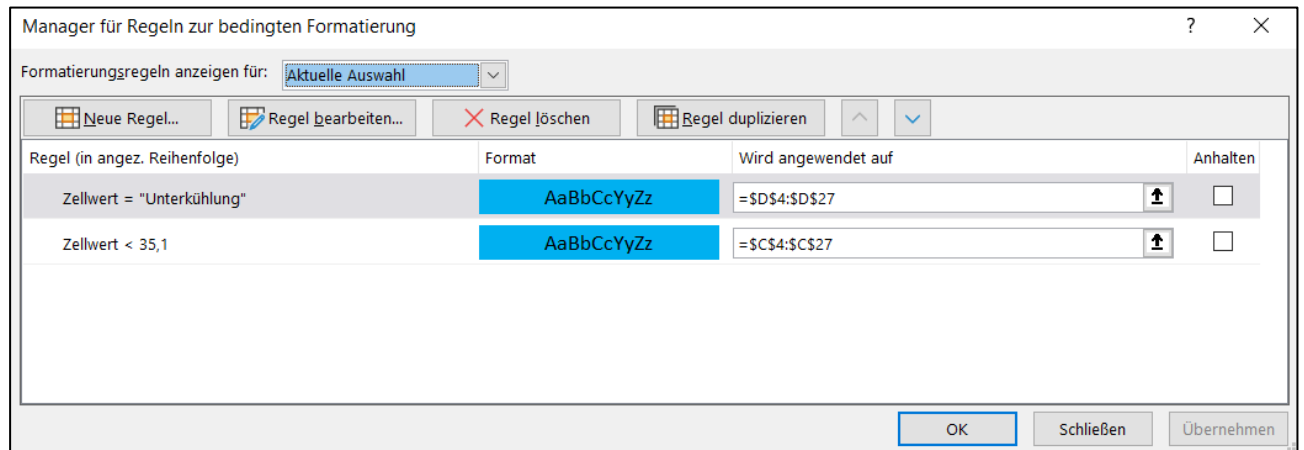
Manager für Regeln zur bedingten Formatierung

?

Formatierungsregeln anzeigen für: Aktuelle Auswahl

Neue Regel... Regel bearbeiten... Regel löschen Regel duplizieren

| Regel (in angez. Reihenfolge) | Format | Wird angewendet auf | Anhalten |
|---|---|---|---|
| Zellwert = "Unterkühlung" | AaBbCcYyZz | =$D$4:$D$27 | |
| Zellwert < 35,1 | AaBbCcYyZz | =$C$4:$C$27 | |

OK Schließen Übernehmen